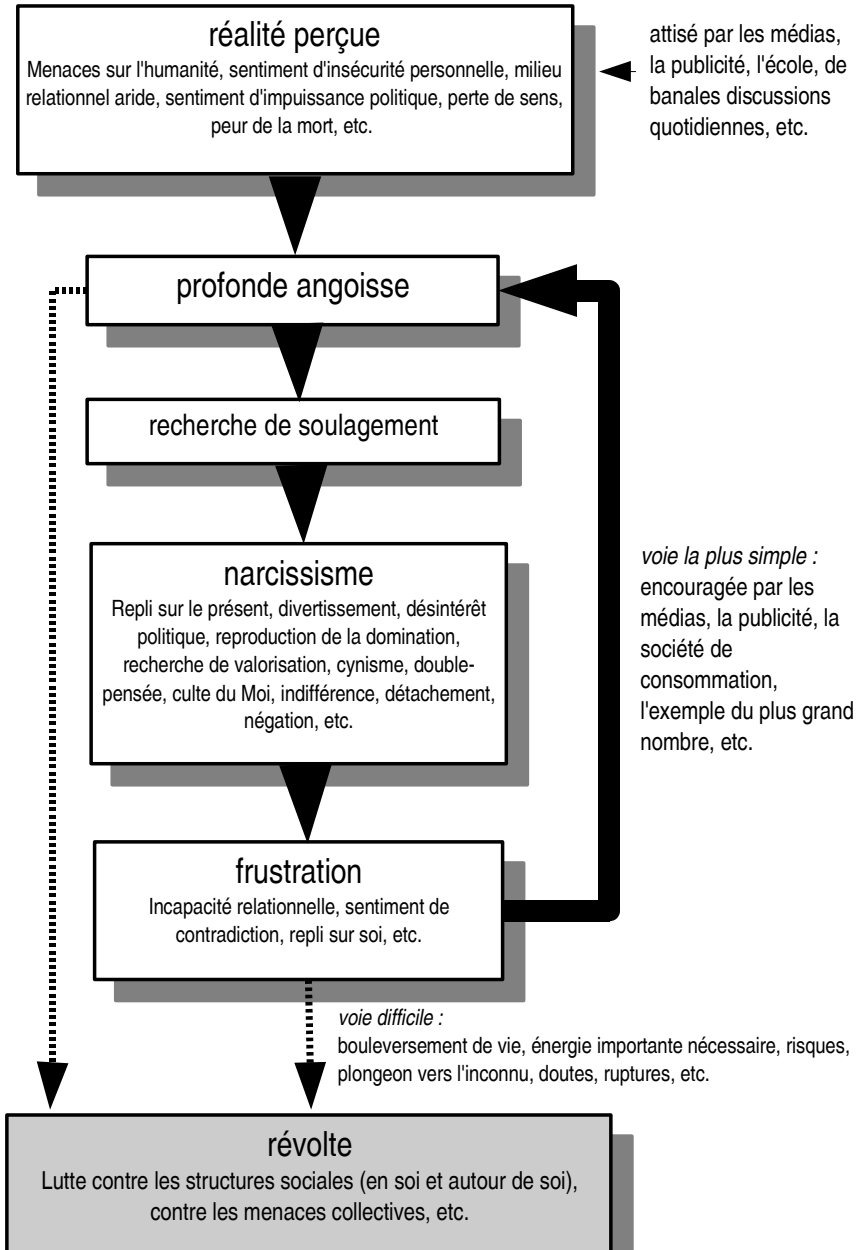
réalité perçue
Menaces sur l'humanité, sentiment d'insécurité personnelle, milieu relationnel aride, sentiment d'impuissance politique, perte de sens, peur de la mort, etc.

attisé par les médias, la publicité, l'école, de banales discussions quotidiennes, etc.

profonde angoisse

recherche de soulagement

narcissisme
Repli sur le présent, divertissement, désintérêt politique, reproduction de la domination, recherche de valorisation, cynisme, doublepensée, culte du Moi, indifférence, détachement, négation, etc.

*voie la plus simple :*
encouragée par les médias, la publicité, la société de consommation, l'exemple du plus grand nombre, etc.

frustration
Incapacité relationnelle, sentiment de contradiction, repli sur soi, etc.

*voie difficile :*
bouleversement de vie, énergie importante nécessaire, risques, plongeon vers l'inconnu, doutes, ruptures, etc.

révolte
Lutte contre les structures sociales (en soi et autour de soi), contre les menaces collectives, etc.